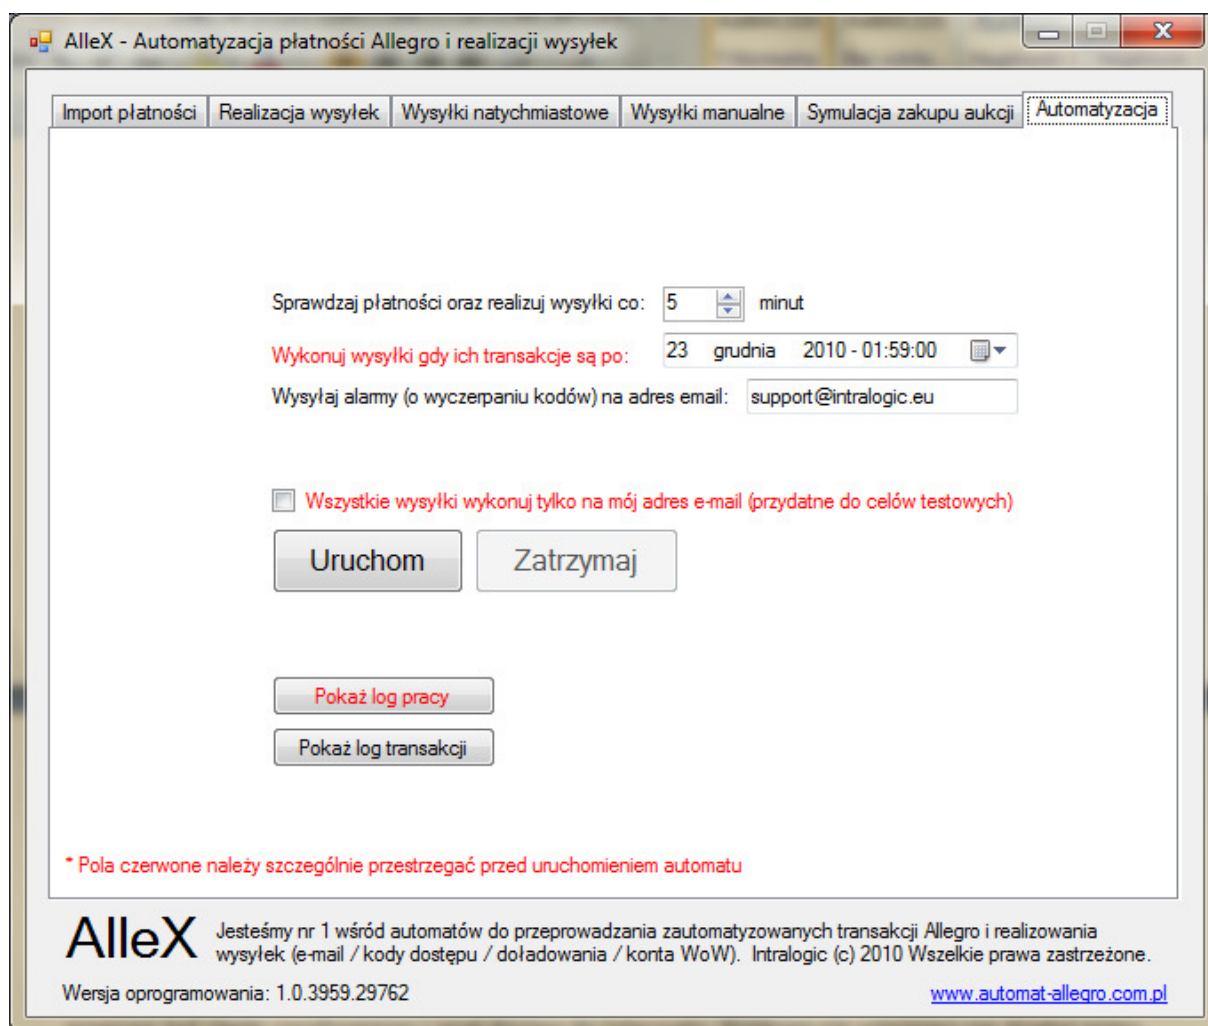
AlleX - Automatyzacja płatności Allegro i realizacji wysyłek

Import płatności | Realizacja wysyłek | Wysyłki natychmiastowe | Wysyłki manualne | Symulacja zakupu aukcji | Automatyzacja

Sprawdzaj płatności oraz realizuj wysyłki co: 5 minut

Wykonuj wysyłki gdy ich transakcje są po: 23 grudnia 2010 - 01:59:00

Wysyłaj alarmy (o wyczerpaniu kodów) na adres email: support@intralogic.eu

Wszystkie wysyłki wykonuj tylko na mój adres e-mail (przydatne do celów testowych)

Uruchom

Zatrzymaj

Pokaż log pracy

Pokaż log transakcji

* Pola czerwone należy szczególnie przestrzegać przed uruchomieniem automatu

AlleX

Jesteśmy nr 1 wśród automatów do przeprowadzania zautomatyzowanych transakcji Allegro i realizowania wysyłek (e-mail / kody dostępu / doładowania / konta WoW). Intralogic (c) 2010 Wszelkie prawa zastrzeżone.

Wersja oprogramowania: 1.0.3959.29762

www.automat-allegro.com.pl